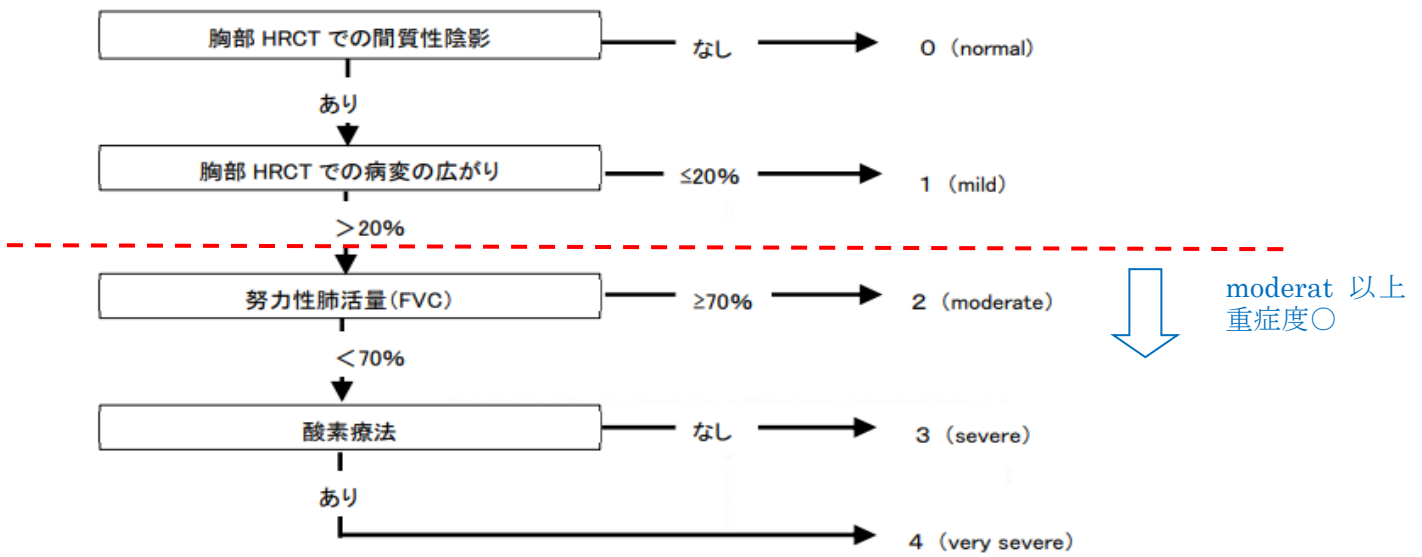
胸部 HRCT での間質性陰影

なし

0（normal）

あり

胸部 HRCT での病変の広がり

≤20%

1（mild）

＞20%

努力性肺活量（FVC）

≥70%

2（moderate）

moderat 以上
重症度○

＜70%

酸素療法

なし

3（severe）

あり

4（very severe）